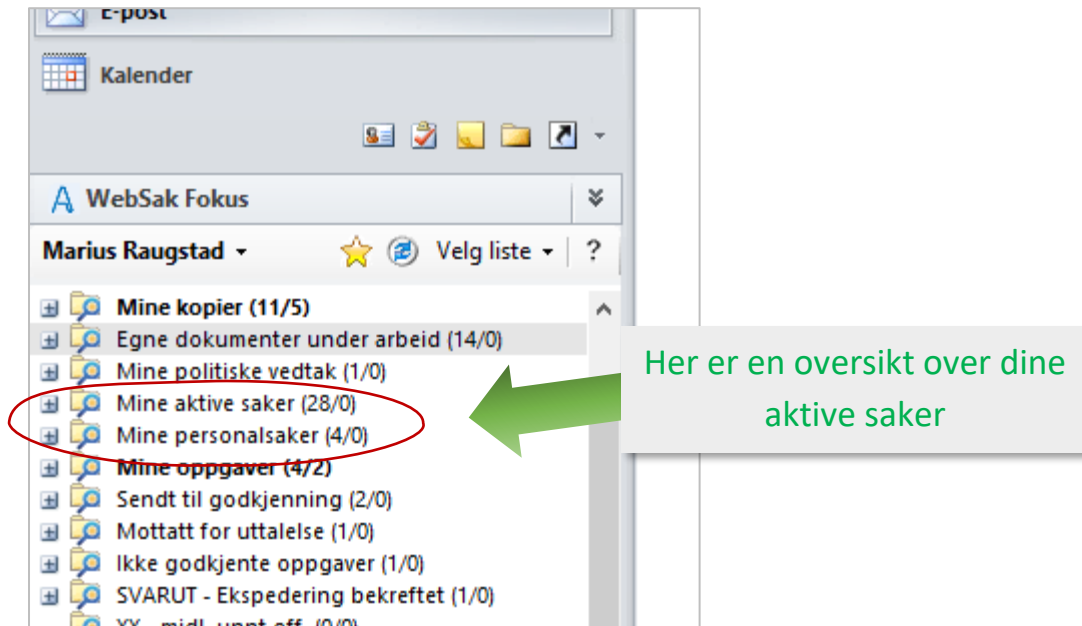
E-post

Kalender

WebSak Fokus

Marius Raugstad

Velg liste

?

Mine kopier (11/5)

Egne dokumenter under arbeid (14/0)

Mine politiske vedtak (1/0)

Mine aktive saker (28/0)

Mine personalsaker (4/0)

Mine oppgaver (4/2)

Sendt til godkjenning (2/0)

Mottatt for uttalelse (1/0)

Ikke godkjente oppgaver (1/0)

SVARUT - Ekspedering bekreftet (1/0)

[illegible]

Her er en oversikt over dine aktive saker